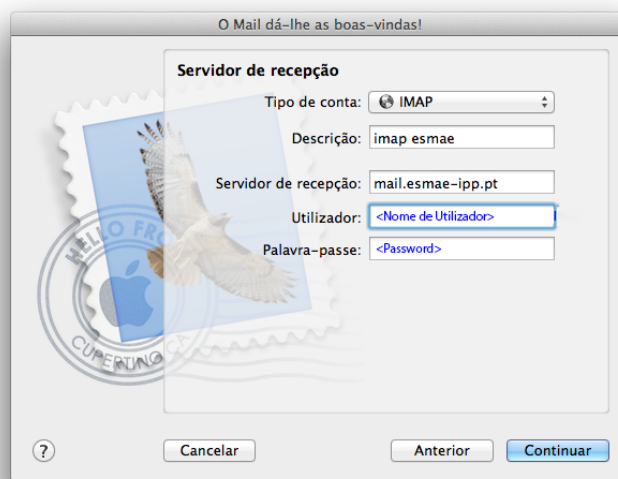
O Mail dá-lhe as boas-vindas!

Servidor de recepção

Tipo de conta: IMAP

Descrição: imap esmae

Servidor de recepção: mail.esmae-ipp.pt

Utilizador: <Nome de Utilizador>

Palavra-passe: <Password>

HELLO FRO

CUPERTINO CA

?

Cancelar

Anterior

Continuar